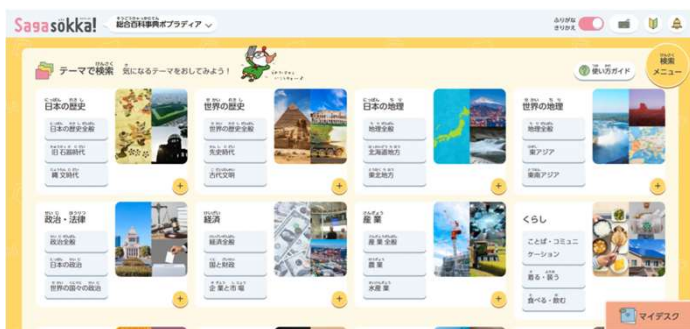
Sagasokka!
総合百科事典ポプラディア

ふりがな
さりかえ

検索
メニュー

テーマで検索 気になるテーマをおしてみよう！

使い方ガイド

日本の歴史
日本の歴史全般
旧石器時代
縄文時代

世界の歴史
世界の歴史全般
先史時代
古代文明

日本の地理
地理全般
北海道地方
東北地方

世界の地理
地理全般
東アジア
東南アジア

政治・法律
政治全般
日本の政治
世界の国々の政治

経済
経済全般
国と財政
企業と市場

産業
産業全般
農業
水産業

くらし
ことば・コミュニケーション
着る・装う
食べる・飲む

マイデスク